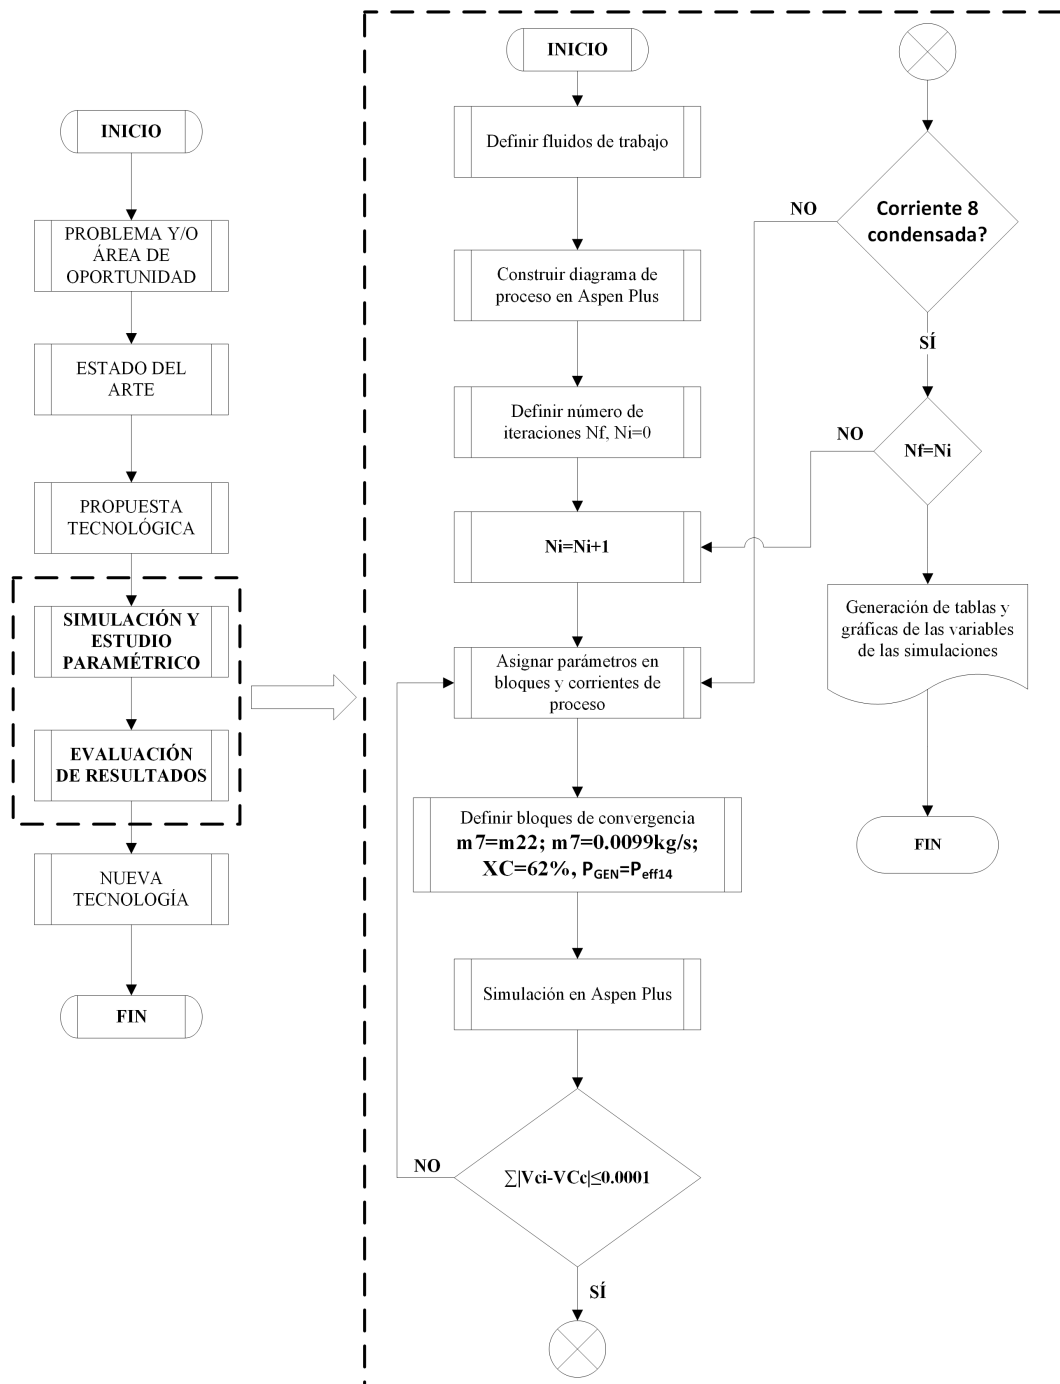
INICIO

PROBLEMA Y/O ÁREA DE OPORTUNIDAD

ESTADO DEL ARTE

PROPUESTA TECNOLÓGICA

SIMULACIÓN Y ESTUDIO PARAMÉTRICO

EVALUACIÓN DE RESULTADOS

NUEVA TECNOLOGÍA

FIN

INICIO

Definir fluidos de trabajo

Construir diagrama de proceso en Aspen Plus

Definir número de iteraciones Nf, Ni=0

Ni=Ni+1

Asignar parámetros en bloques y corrientes de proceso

Definir bloques de convergencia m7=m22; m7=0.0099kg/s; XC=62%, $P_{GEN}$=$P_{eff14}$

Simulación en Aspen Plus

NO

$\sum$|Vci-VCc|≤0.0001

SÍ

NO

Corriente 8 condensada?

SÍ

NO

Nf=Ni

Generación de tablas y gráficas de las variables de las simulaciones

FIN